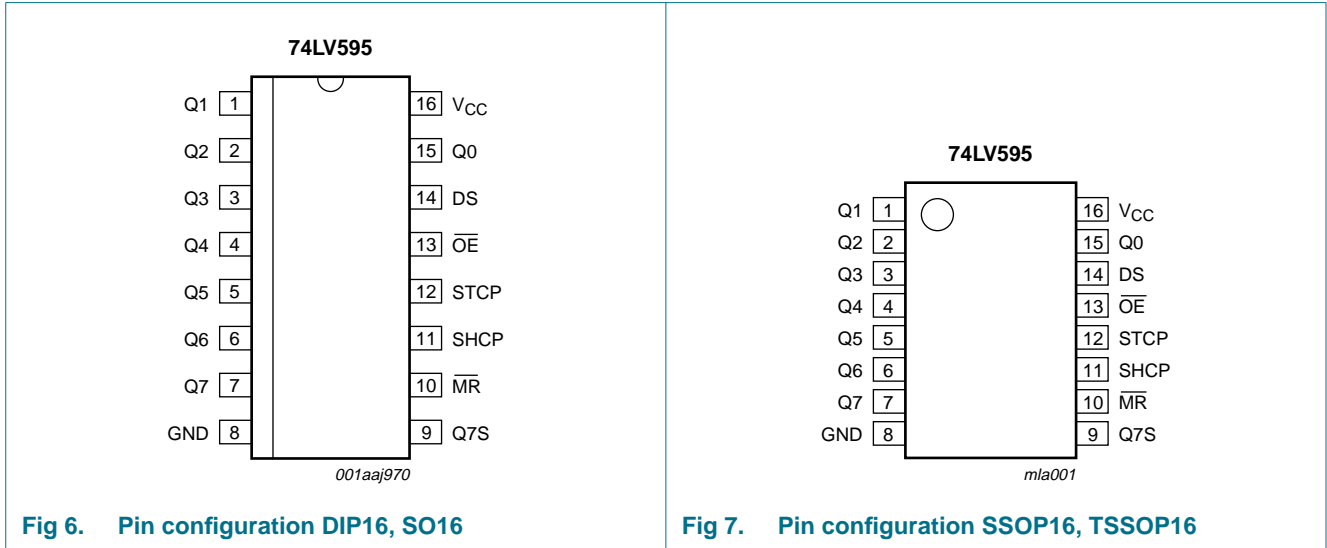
74LV595

Q1 1
Q2 2
Q3 3
Q4 4
Q5 5
Q6 6
Q7 7
GND 8

16 $V_{CC}$
15 Q0
14 DS
13 $\overline{OE}$
12 STCP
11 SHCP
10 $\overline{MR}$
9 Q7S

001aaj970

Fig 6. Pin configuration DIP16, SO16

74LV595

Q1 1
Q2 2
Q3 3
Q4 4
Q5 5
Q6 6
Q7 7
GND 8

16 $V_{CC}$
15 Q0
14 DS
13 $\overline{OE}$
12 STCP
11 SHCP
10 $\overline{MR}$
9 Q7S

mla001

Fig 7. Pin configuration SSOP16, TSSOP16